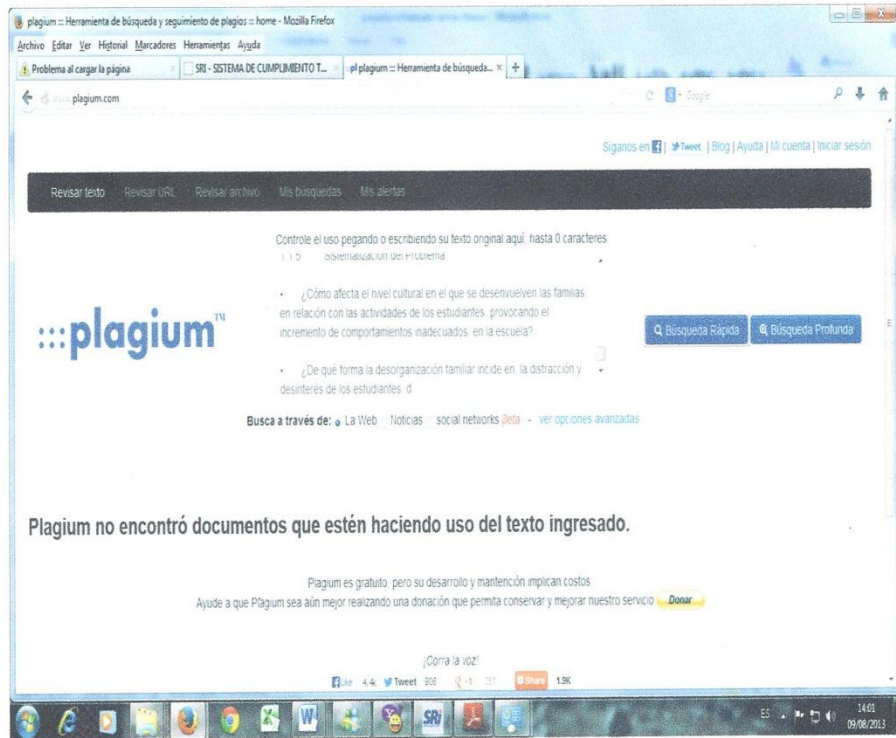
plagium :: Herramienta de búsqueda y seguimiento de plagios :: home - Mozilla Firefox

Archivo Editar Ver Historial Marcadores Herramientas Ayuda

Problema al cargar la página | SRI - SISTEMA DE CUMPLIMIENTO T... | plagium :: Herramienta de búsqueda... × | +

www.plagium.com

Google

Síganos en | Tweet | Blog | Ayuda | Mi cuenta | Iniciar sesión

Revisar texto | Revisar URL | Revisar archivo | Mis búsquedas | Mis alertas

Controle el uso pegando o escribiendo su texto original aquí: hasta 0 caracteres

1.1.5 Sistematización del Problema

• ¿Cómo afecta el nivel cultural en el que se desenvuelven las familias en relación con las actividades de los estudiantes, provocando el incremento de comportamientos inadecuados, en la escuela?

• ¿De qué forma la desorganización familiar incide en la distracción y desinterés de los estudiantes. d

:::plagium™

Búsqueda Rápida | Búsqueda Profunda

Busca a través de: La Web Noticias social networks Beta - ver opciones avanzadas

Plagium no encontró documentos que estén haciendo uso del texto ingresado.

Plagium es gratuito, pero su desarrollo y mantención implican costos.
Ayude a que Plagium sea aún mejor realizando una donación que permita conservar y mejorar nuestro servicio. Donar

¡Corra la voz!

Like 4.4k Tweet 908 +1 251 Share 1.9K

ES 14:01 09/08/2013